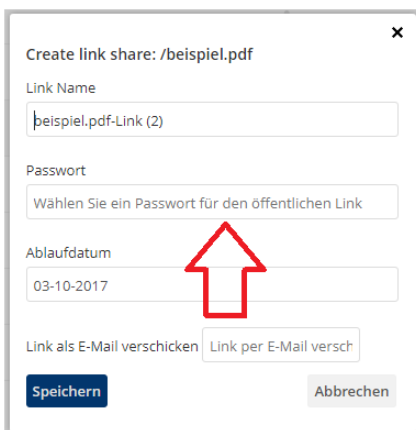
×
Create link share: /beispiel.pdf

Link Name

beispiel.pdf-Link (2)

Passwort

Wählen Sie ein Passwort für den öffentlichen Link

Ablaufdatum

03-10-2017

Link als E-Mail verschicken Link per E-Mail versch

Speichern Abbrechen